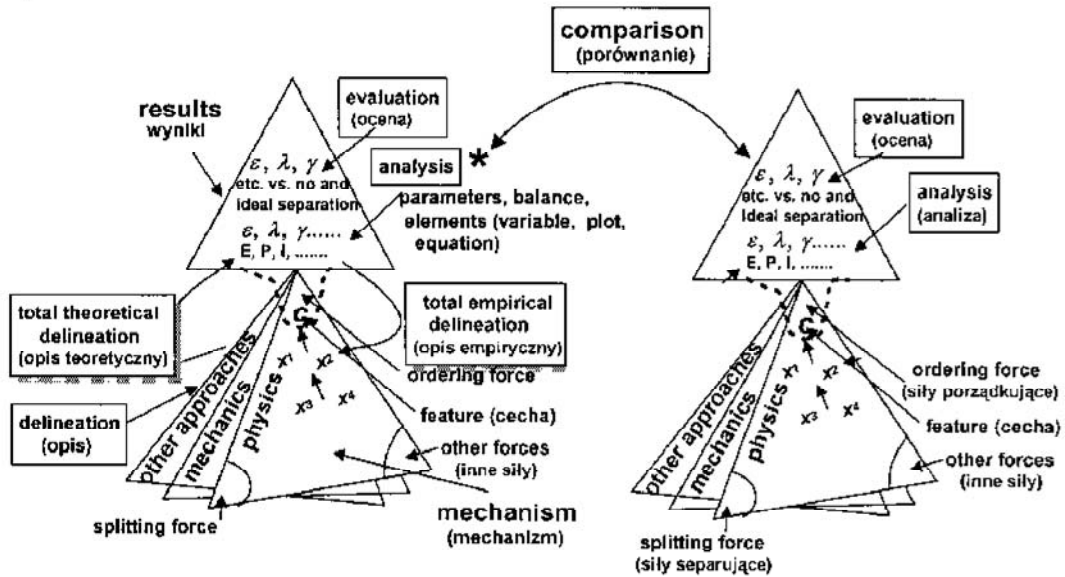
comparison
(porównanie)

results
wyniki

evaluation
(ocena)

$\varepsilon$, $\lambda$, $\gamma$
etc. vs. no and ideal separation

analysis

*

parameters, balance, elements (variable, plot, equation)

$\varepsilon$, $\lambda$, $\gamma$......
E, P, I, .......

total theoretical delineation
(opis teoretyczny)

total empirical delineation
(opis empiryczny)

C

$x_1$ $x_2$ $x_3$ $x_4$

ordering force

feature (cecha)

delineation
(opis)

other approaches
mechanics
physics

other forces
(inne siły)

splitting force

mechanism
(mechanizm)

evaluation
(ocena)

$\varepsilon$, $\lambda$, $\gamma$
etc. vs. no and ideal separation

analysis
(analiza)

$\varepsilon$, $\lambda$, $\gamma$......
E, P, I, .......

C

$x_1$ $x_2$ $x_3$ $x_4$

other approaches
mechanics
physics

ordering force
(siły porządkujące)

feature (cecha)

other forces
(inne siły)

splitting force
(siły separujące)